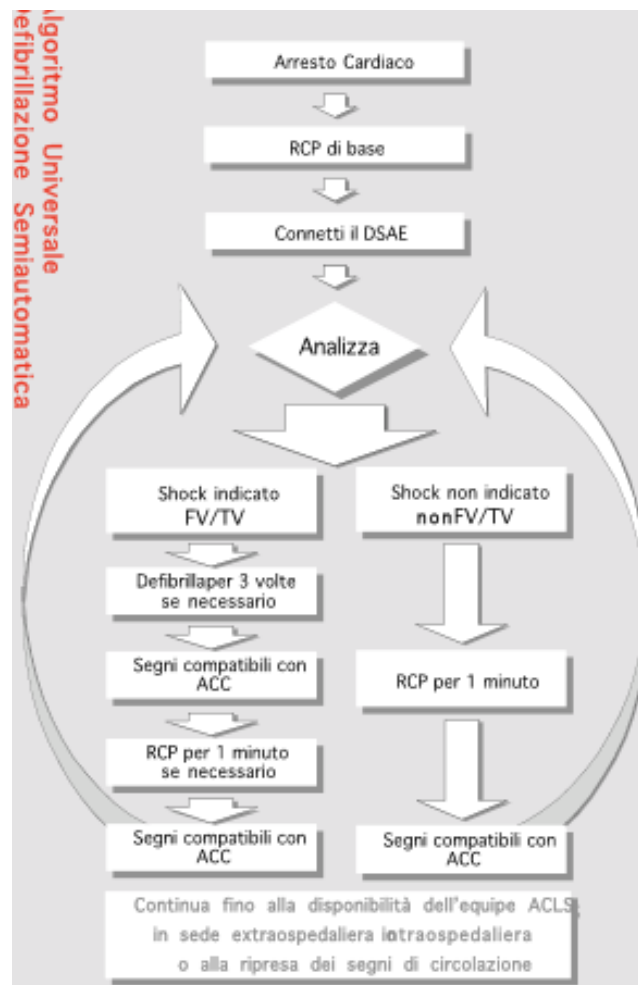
lgoritmo Universale
efibrillazione Semiautomatica

Arresto Cardiaco

RCP di base

Connetti il DSAE

Analizza

Shock indicato FV/TV

Shock non indicato nonFV/TV

Defibrillaper 3 volte se necessario

Segni compatibili con ACC

RCP per 1 minuto

RCP per 1 minuto se necessario

Segni compatibili con ACC

Segni compatibili con ACC

Continua fino alla disponibilità dell'equipe ACLS
in sede extraospedaliera iotraospedaliera
o alla ripresa dei segni di circolazione